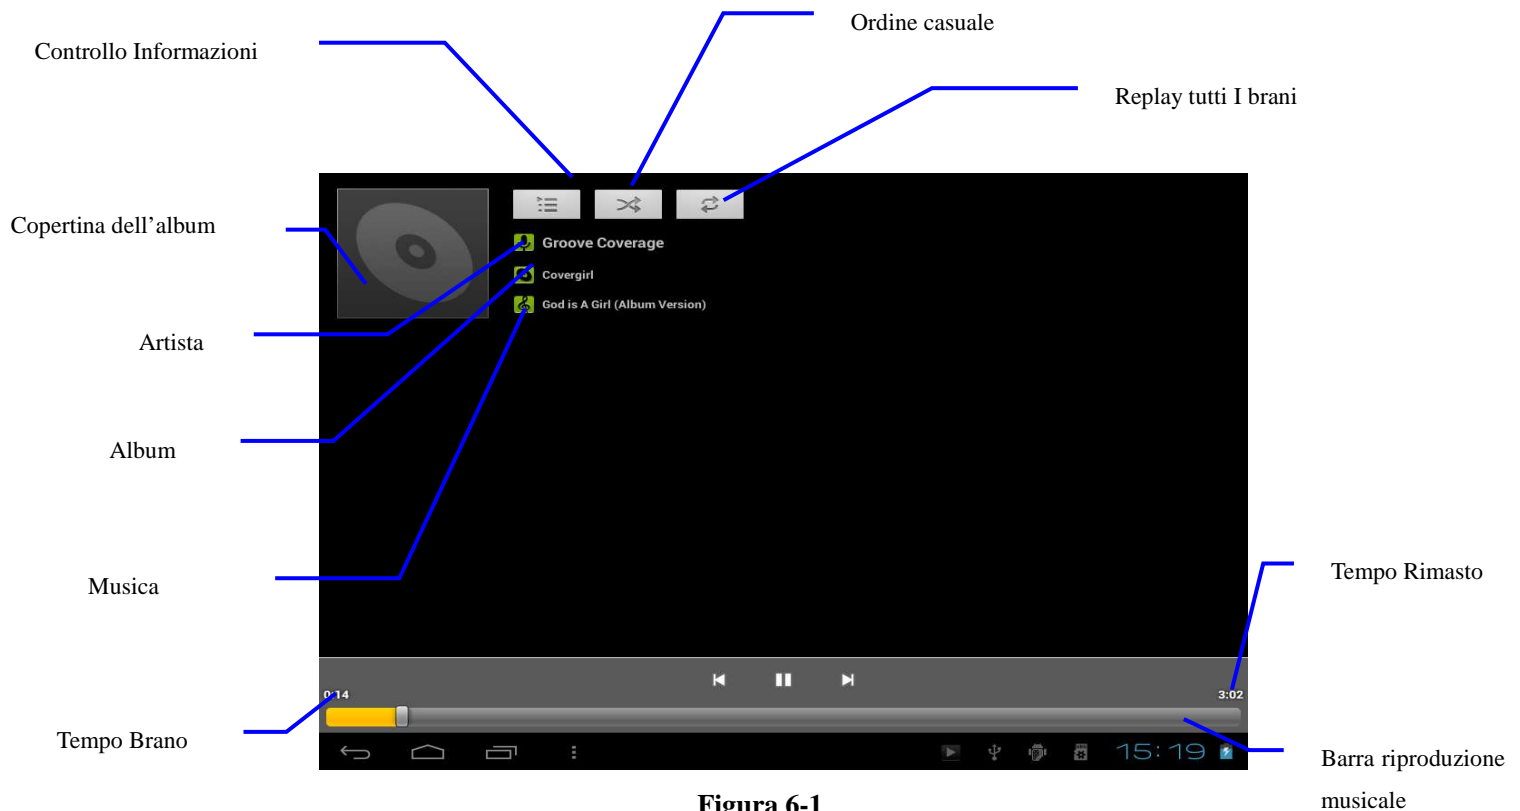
Ordine casuale

Controllo Informazioni

Replay tutti I brani

Copertina dell’album

Groove Coverage

Covergirl

God is A Girl (Album Version)

Artista

Album

Musica

Tempo Rimasto

0:14

3:02

Tempo Brano

15:19

Barra riproduzione musicale

Figura 6-1